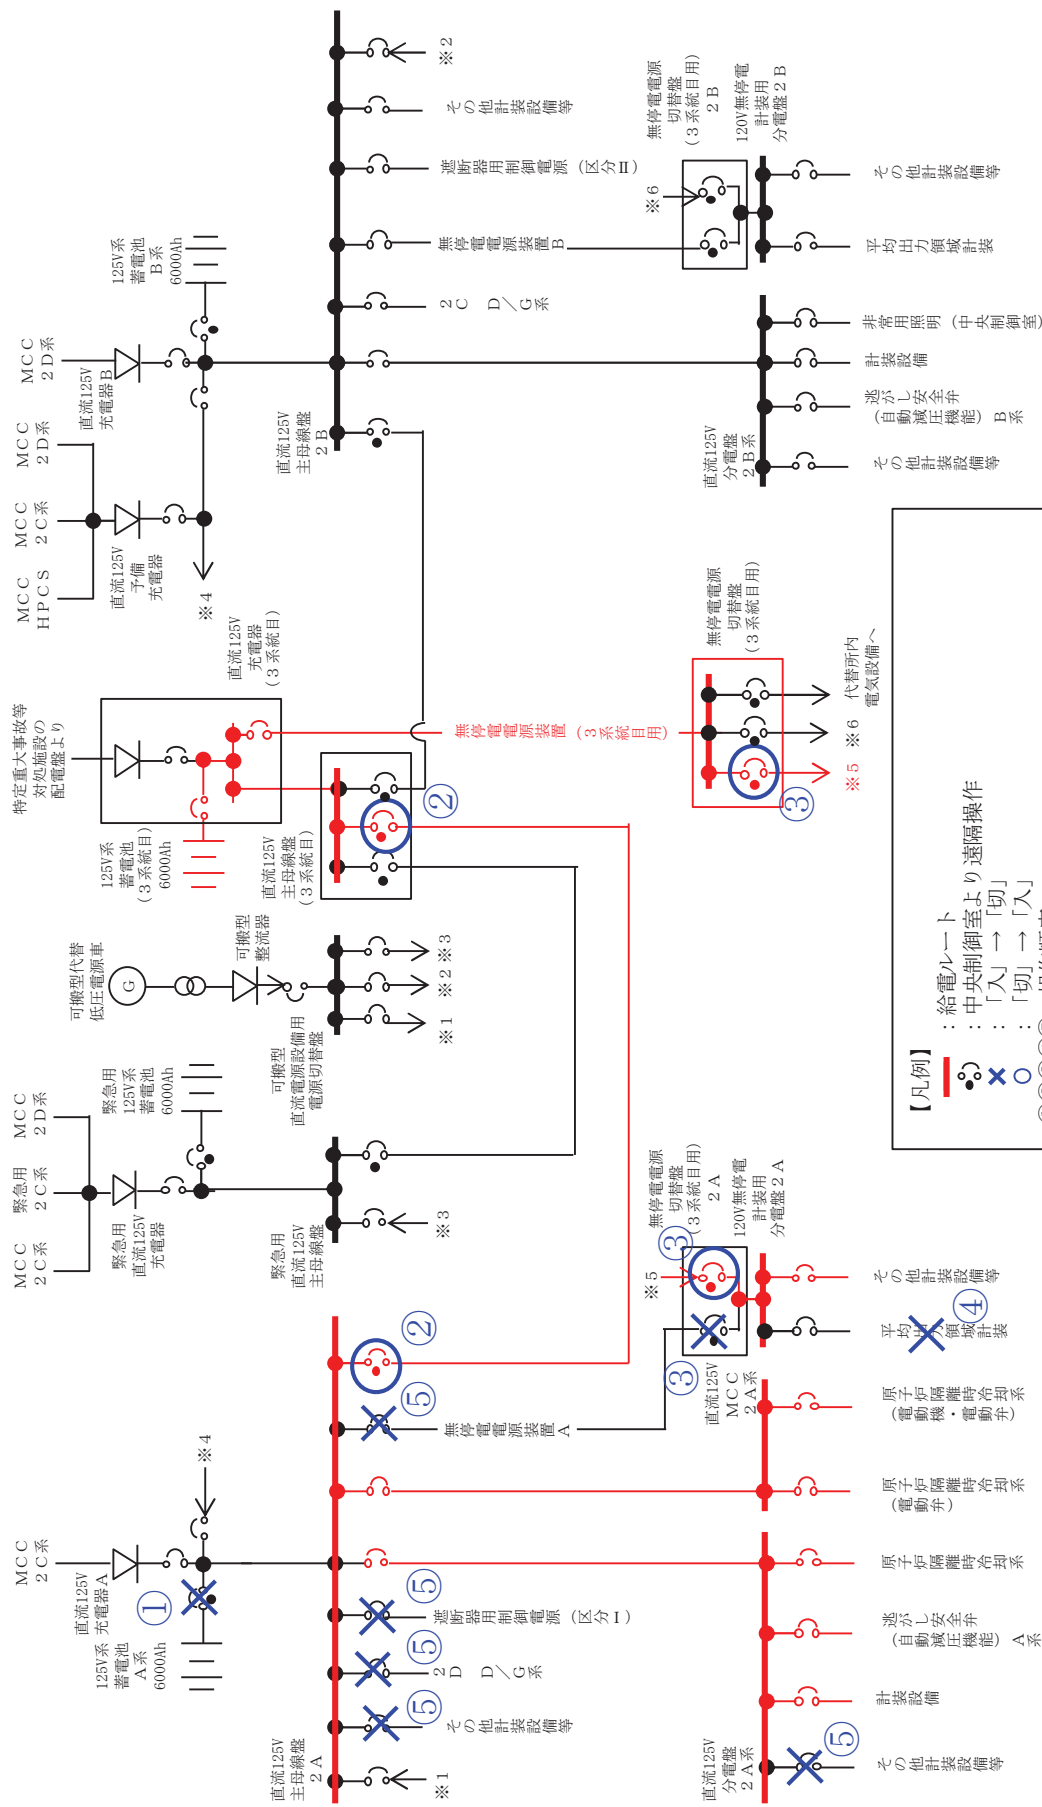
※2
その他計装設備等
遮断器用制御電源（区分Ⅱ）
無停電電源装置B
2C D／G系
無停電電源切替盤（3系統目用）2B
120V無停電計装用分電盤2B
※6
その他計装設備等
平均出力領域計装
非常用照明（中央制御室）
計装設備
逃がし安全弁（自動減圧機能）B系
その他計装設備等
直流125V分電盤2B系
125V系蓄電池B系6000Ah
MCC 2D系
直流125V充電器B
MCC 2D系
MCC 2C系
MCC HPCS
直流125V予備充電器
※4
直流125V主母線盤2B
直流125V充電器（3系統目）
特定重大事故等対処施設の配電盤より
125V系蓄電池（3系統目）6000Ah
無停電電源装置（3系統目用）
②
直流125V主母線盤（3系統目）
無停電電源切替盤（3系統目用）
代替所内電気設備へ
※6
※5
③
可搬型代替低圧電源車
可搬型整流器
※3
※2
※1
可搬型直流電源設備用電源切替盤
【凡例】
━：給電ルート
：中央制御室より遠隔操作
×：「入」→「切」
○：「切」→「入」
①②③④⑤：操作順
MCC 2D系
緊急用125V系蓄電池6000Ah
緊急用2C系
MCC 2C系
緊急用直流125V充電器
緊急用直流125V主母線盤
※3
無停電電源切替盤（3系統目用）2A
120V無停電計装用分電盤2A
③
※5
その他計装設備等
平均出力領域計装
④
②
⑤
無停電電源装置A
③
直流125V MCC 2A系
原子炉隔離時冷却系（電動機・電動弁）
原子炉隔離時冷却系（電動弁）
原子炉隔離時冷却系
※4
MCC 2C系
直流125V充電器A
①
125V系蓄電池A系6000Ah
⑤
遮断器用制御電源（区分Ⅰ）
⑤
2D D／G系
⑤
その他計装設備等
逃がし安全弁（自動減圧機能）A系
計装設備
直流125V主母線盤2A
※1
直流125V分電盤2A系
⑤
その他計装設備等